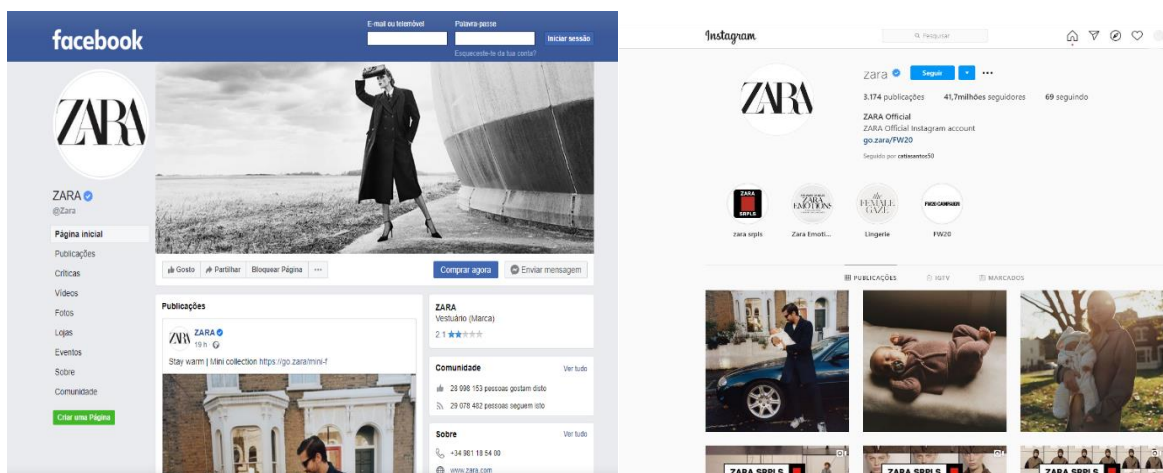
facebook

E-mail ou telemóvel
Palavra-passe
Iniciar sessão
Esqueceste-te da tua conta?

ZARA

ZARA
@Zara

Página inicial
Publicações
Críticas
Vídeos
Fotos
Lojas
Eventos
Sobre
Comunidade

Criar uma Página

Gosto
Partilhar
Bloquear Página
...
Comprar agora
Enviar mensagem

Publicações

ZARA
ZARA
19 h
Stay warm | Mini collection https://go.zara/mini-f

ZARA
Vestuário (Marca)
2.1

Comunidade
Ver tudo
28 998 153 pessoas gostam disto
29 078 482 pessoas seguem isto

Sobre
Ver tudo
+34 981 18 54 00
www.zara.com

Instagram
Pesquisar

ZARA

zara
Seguir
...
3.174 publicações
41,7milhões seguidores
69 seguindo
ZARA Official
ZARA Official Instagram account
go.zara/FW20
Seguido por catiasantos50

ZARA SRPLS
ZARA EMOTIONS
the FEMALE GAZE
FW20 CAMPAIGN

zara srpls
Zara Emoti...
Lingerie
FW20

PUBLICAÇÕES
IGTV
MARCADOS

ZARA SRPLS
ZARA SRPLS
ZARA SRPLS